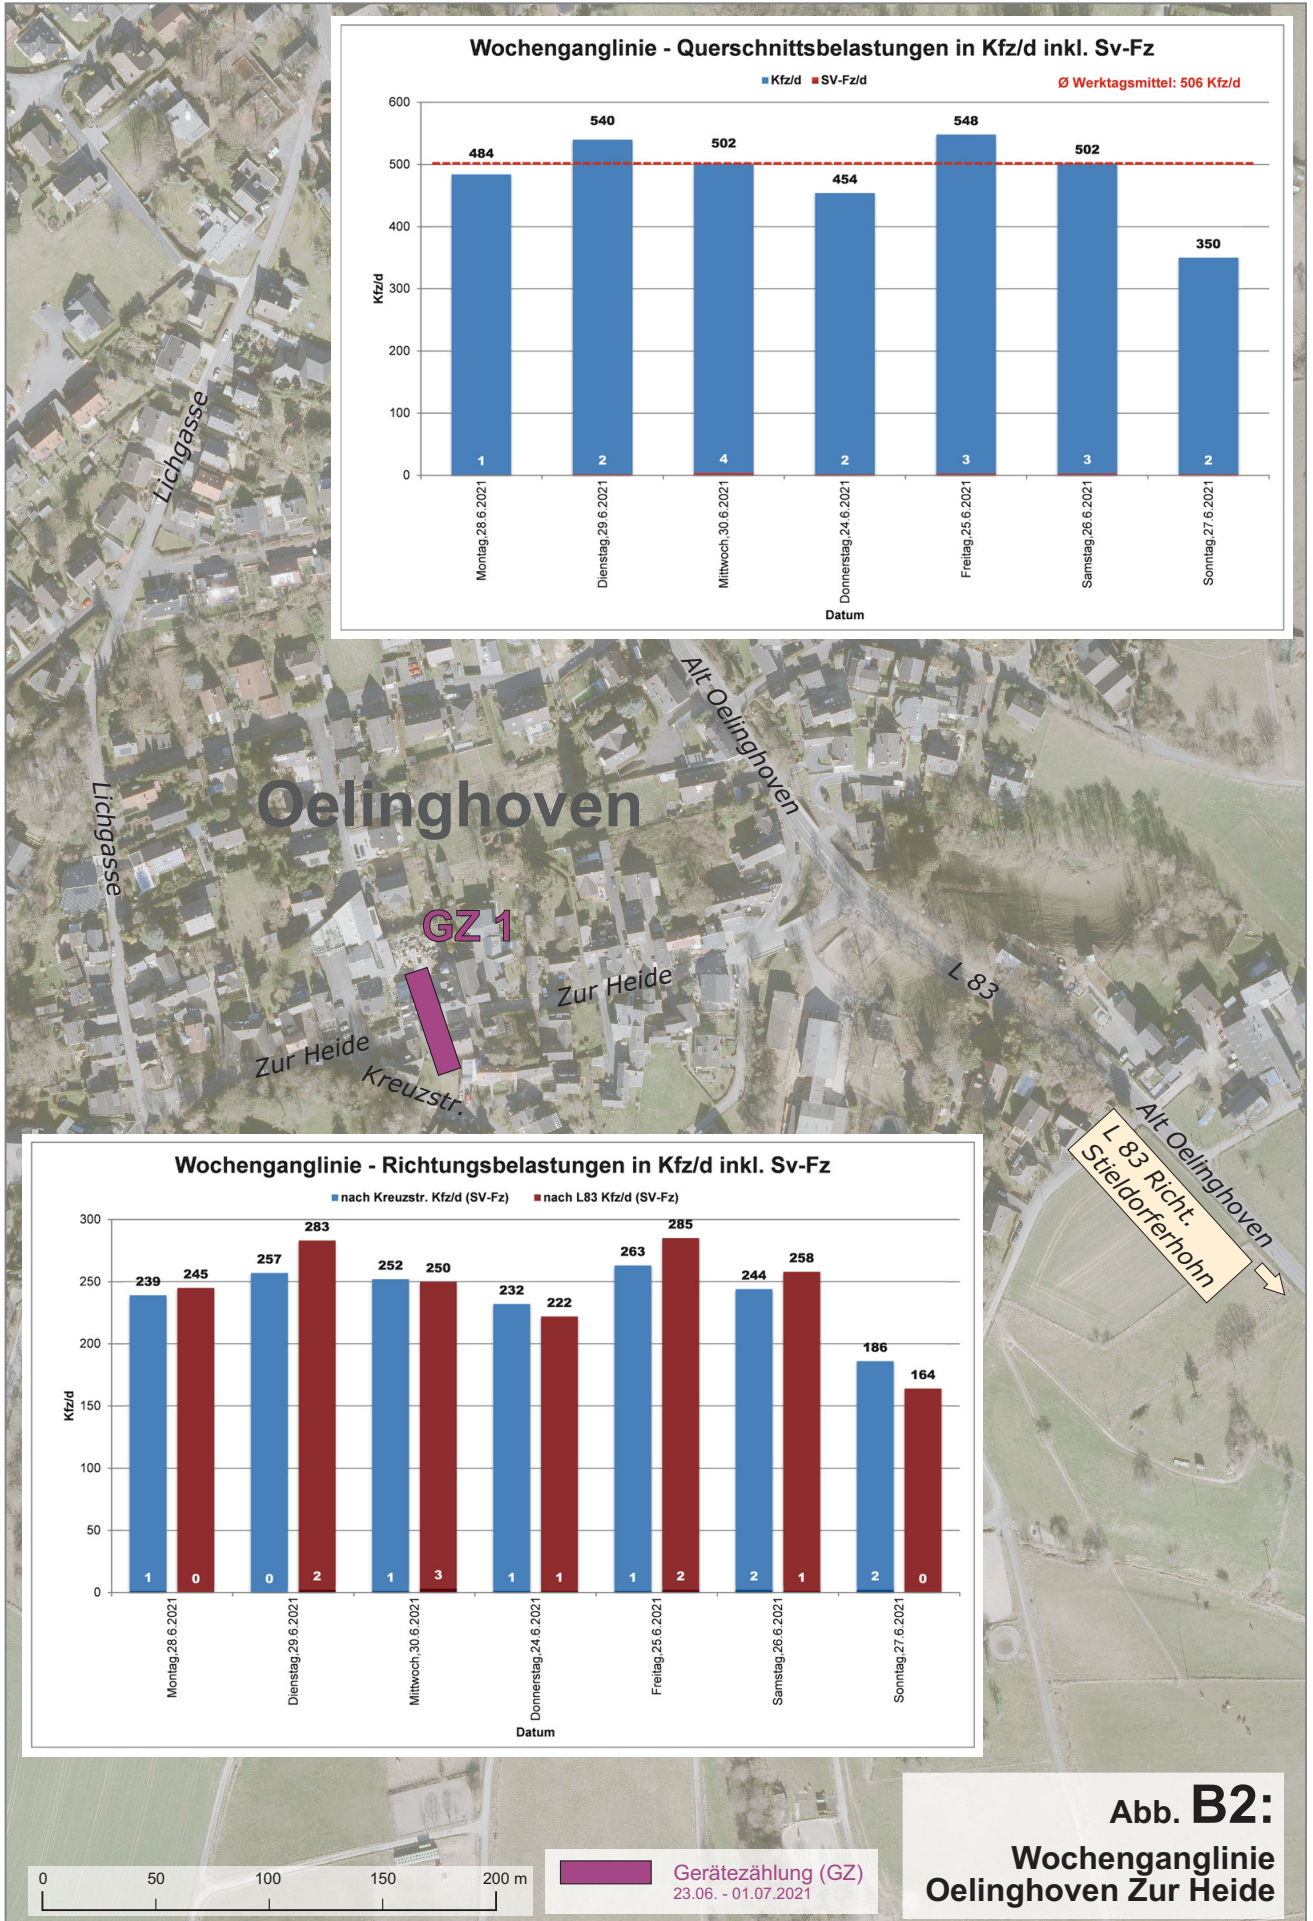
Wochenganglinie - Querschnittsbelastungen in Kfz/d inkl. Sv-Fz

Kfz/d   SV-Fz/d

Ø Werktagsmittel: 506 Kfz/d

| Datum | Kfz/d | SV-Fz/d |
|---|---|---|
| Montag,28.6.2021 | 484 | 1 |
| Dienstag,29.6.2021 | 540 | 2 |
| Mittwoch,30.6.2021 | 502 | 4 |
| Donnerstag,24.6.2021 | 454 | 2 |
| Freitag,25.6.2021 | 548 | 3 |
| Samstag,26.6.2021 | 502 | 3 |
| Sonntag,27.6.2021 | 350 | 2 |

Kfz/d
0 100 200 300 400 500 600
Datum

Lichgasse
Alt Oelinghoven
Oelinghoven
Lichgasse
GZ 1
Zur Heide
L 83
Zur Heide
Kreuzstr.
Alt Oelinghoven
L 83 Richt. Stieldorferhohn

Wochenganglinie - Richtungsbelastungen in Kfz/d inkl. Sv-Fz

nach Kreuzstr. Kfz/d (SV-Fz)   nach L83 Kfz/d (SV-Fz)

| Datum | nach Kreuzstr. Kfz/d | (SV-Fz) | nach L83 Kfz/d | (SV-Fz) |
|---|---|---|---|---|
| Montag,28.6.2021 | 239 | 1 | 245 | 0 |
| Dienstag,29.6.2021 | 257 | 0 | 283 | 2 |
| Mittwoch,30.6.2021 | 252 | 1 | 250 | 3 |
| Donnerstag,24.6.2021 | 232 | 1 | 222 | 1 |
| Freitag,25.6.2021 | 263 | 1 | 285 | 2 |
| Samstag,26.6.2021 | 244 | 2 | 258 | 1 |
| Sonntag,27.6.2021 | 186 | 2 | 164 | 0 |

Kfz/d
0 50 100 150 200 250 300
Datum

Abb. B2:
Wochenganglinie
Oelinghoven Zur Heide

0 50 100 150 200 m

Gerätezählung (GZ)
23.06. - 01.07.2021